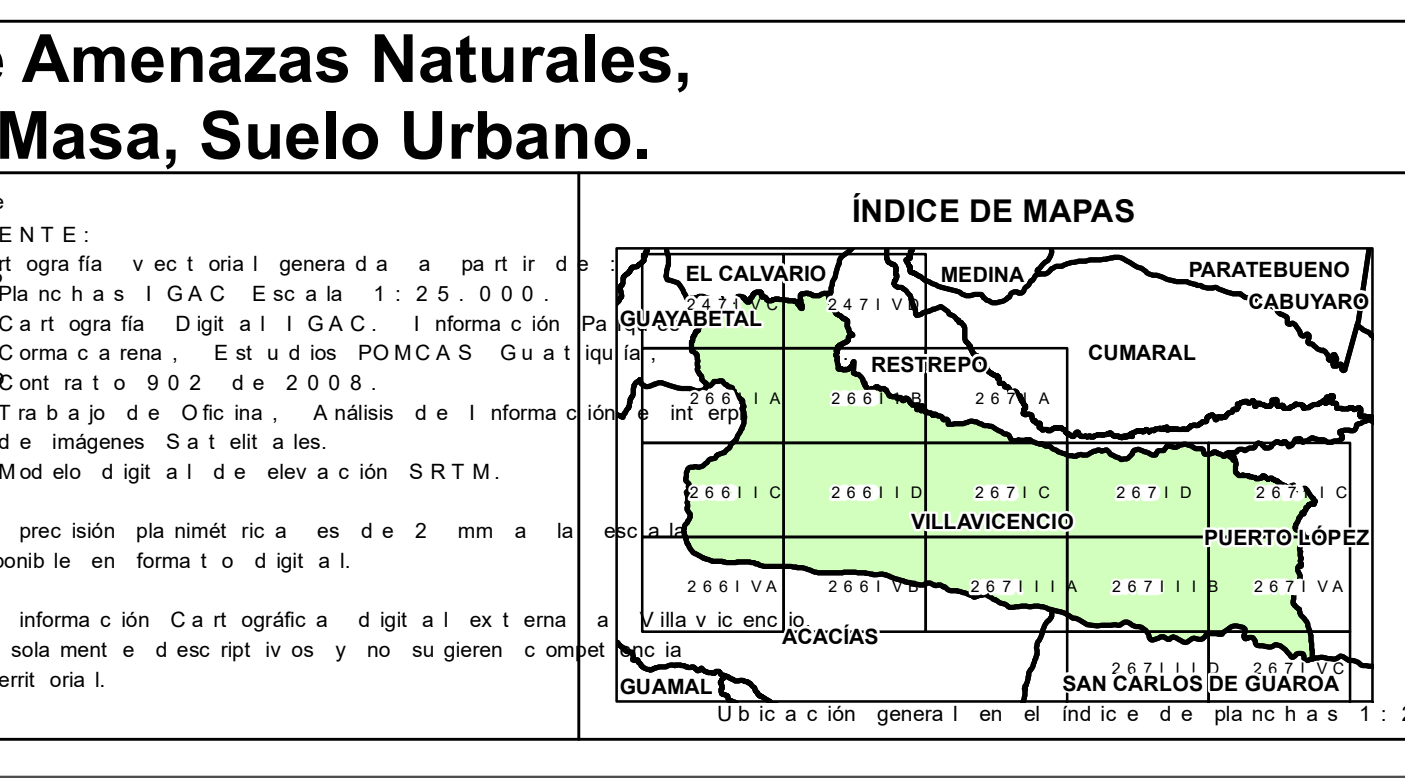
e Amenazas Naturales,
Masa, Suelo Urbano.

e
ENTE:
rtografía vectorial generada a partir de:
Planchas IGAC Escala 1:25.000.
Cartografía Digital IGAC. Información Pa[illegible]
Cormacarena, Estudios POMCAS Guatiquía, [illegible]
Contrato 902 de 2008.
Trabajo de Oficina, Análisis de Información e interp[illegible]
de imágenes Satelitales.
Modelo digital de elevación SRTM.

precisión planimétrica es de 2 mm a la escala
ponible en formato digital.

información Cartográfica digital externa a Villavicencio
solamente descriptivos y no sugieren competencia
errritorial.

ÍNDICE DE MAPAS

EL CALVARIO
MEDINA
PARATEBUENO
CABUYARO
GUAYABETAL
247IVC
247IVD
RESTREPO
CUMARAL
266IIA
266IIB
267IA
266IIC
266IID
267IC
267ID
267IIC
VILLAVICENCIO
PUERTO LÓPEZ
266IVA
266IVB
267IIIA
267IIIB
267IVA
ACACÍAS
267IIID
267IVC
GUAMAL
SAN CARLOS DE GUAROA
Ubicación general en el índice de planchas 1:2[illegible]